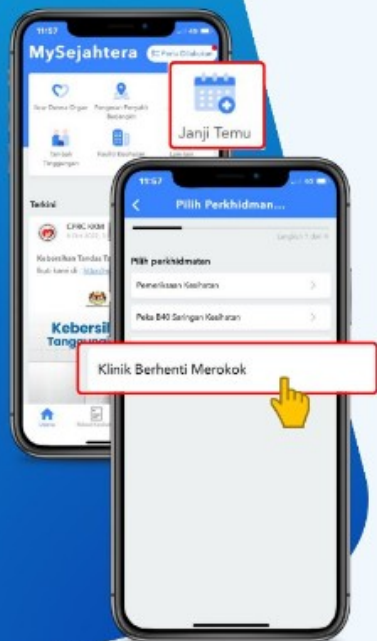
11:57

MySejahtera

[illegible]

Ikrar Derma Organ

Pengesan Penyakit Berjangkit

Sembelit Tanggungan

Fasiliti Kesihatan

Janji Temu

Terkini

CPRC KKM

Kebersihan Tandas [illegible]

Buat kami di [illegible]

Kebersih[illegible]

Tanggung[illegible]

Utama

11:57

Pilih Perkhidmatan...

Langkah 1 dari 4

Pilih perkhidmatan

Pemeriksaan Kesihatan

Peka B40 Saringan Kesihatan

Klinik Berhenti Merokok